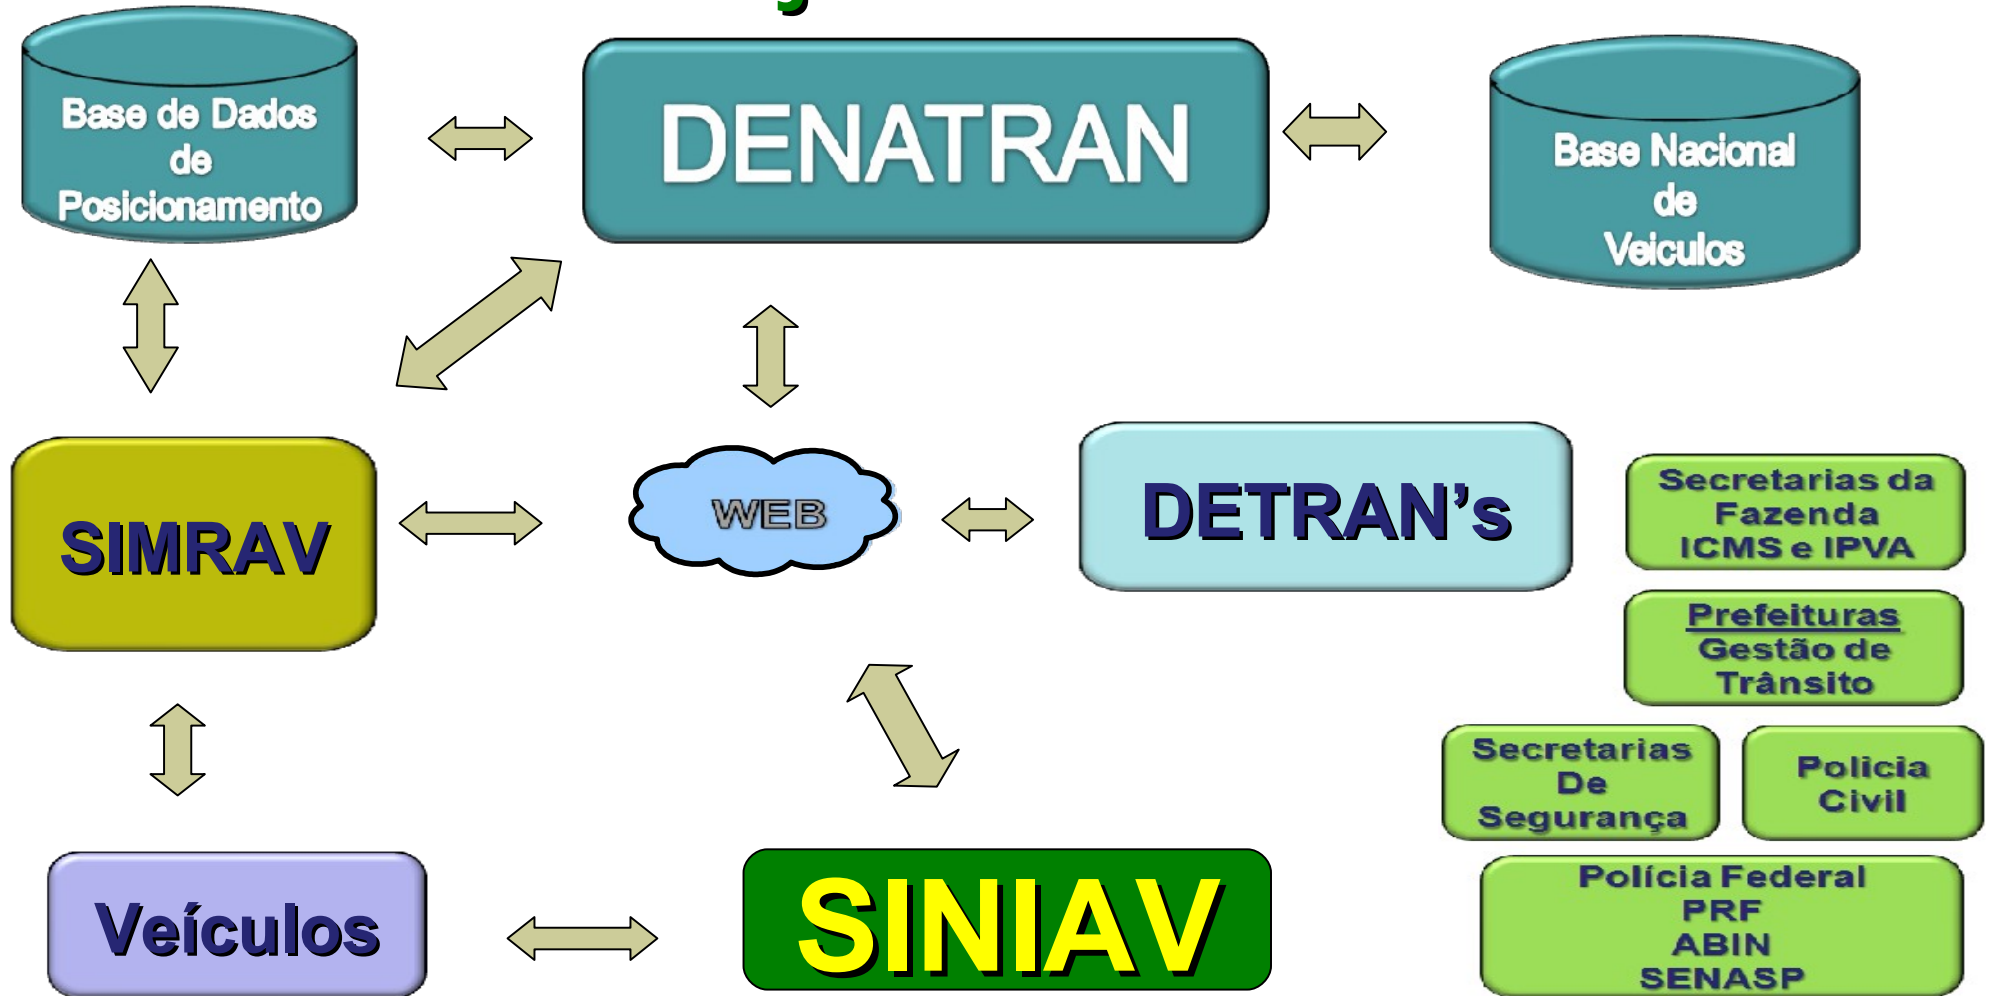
Base de Dados de Posicionamento

DENATRAN

Base Nacional de Veiculos

SIMRAV

WEB

DETRAN's

Secretarias da Fazenda ICMS e IPVA

Prefeituras Gestão de Trânsito

Secretarias De Segurança

Policia Civil

Polícia Federal PRF ABIN SENASP

Veículos

SINIAV